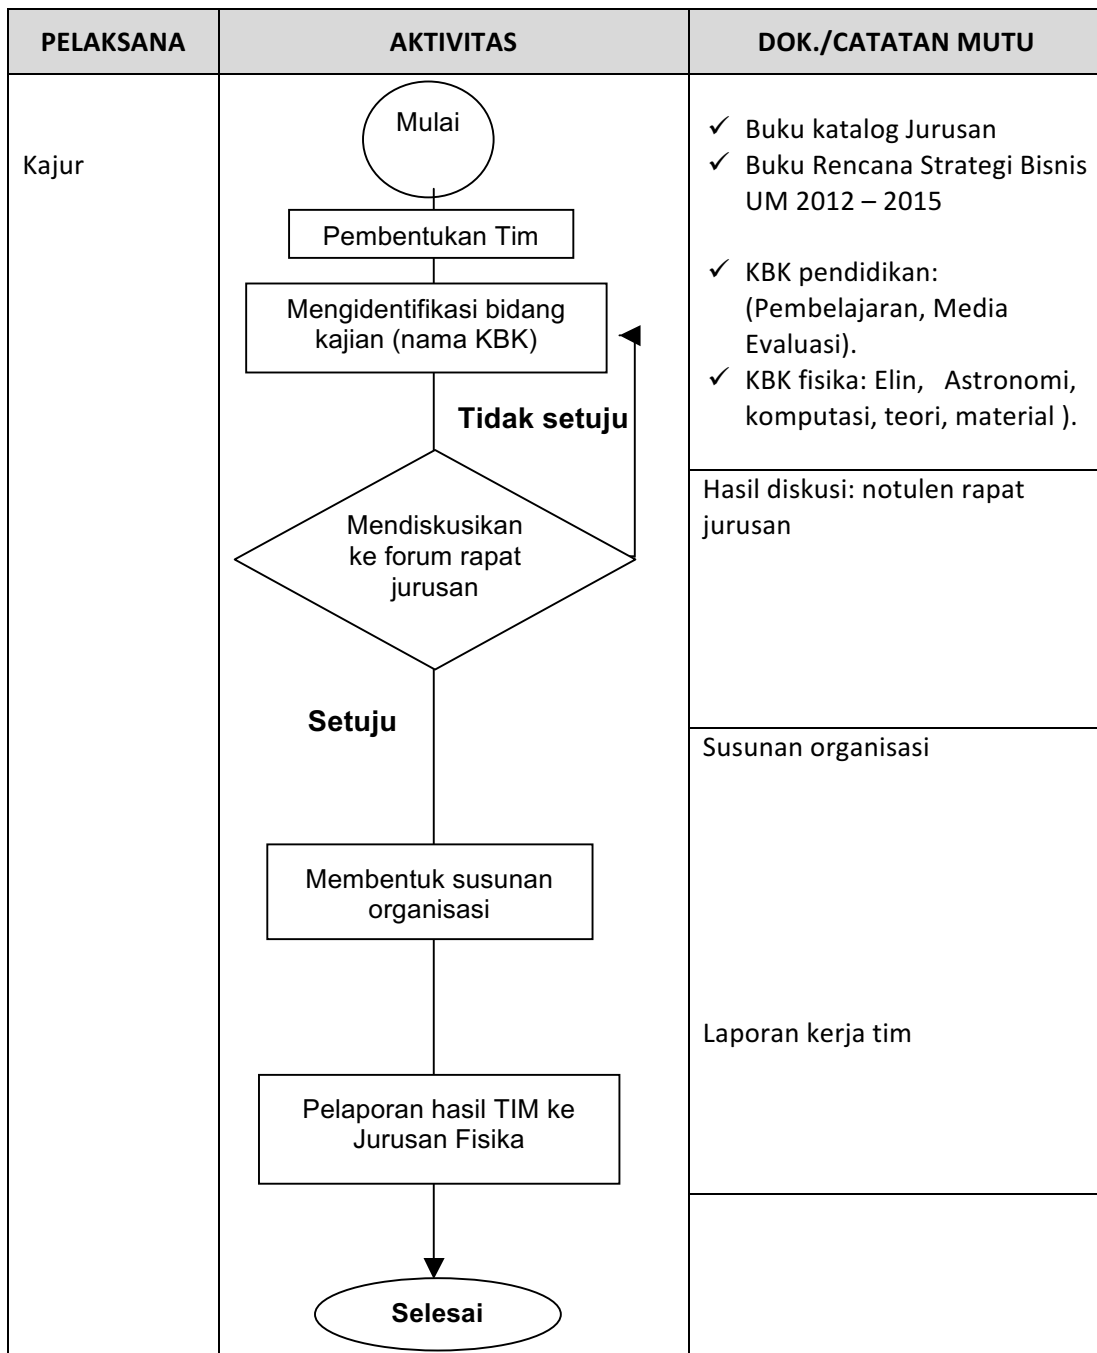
| PELAKSANA | AKTIVITAS | DOK./CATATAN MUTU |
|---|---|---|
| Kajur | Mulai<br>Pembentukan Tim<br>Mengidentifikasi bidang kajian (nama KBK)<br>Tidak setuju | ✓ Buku katalog Jurusan<br>✓ Buku Rencana Strategi Bisnis UM 2012 – 2015<br>✓ KBK pendidikan: (Pembelajaran, Media Evaluasi).<br>✓ KBK fisika: Elin, Astronomi, komputasi, teori, material ). |
| | Mendiskusikan ke forum rapat jurusan | Hasil diskusi: notulen rapat jurusan |
| | Setuju<br>Membentuk susunan organisasi | Susunan organisasi<br><br>Laporan kerja tim |
| | Pelaporan hasil TIM ke Jurusan Fisika<br>Selesai | |